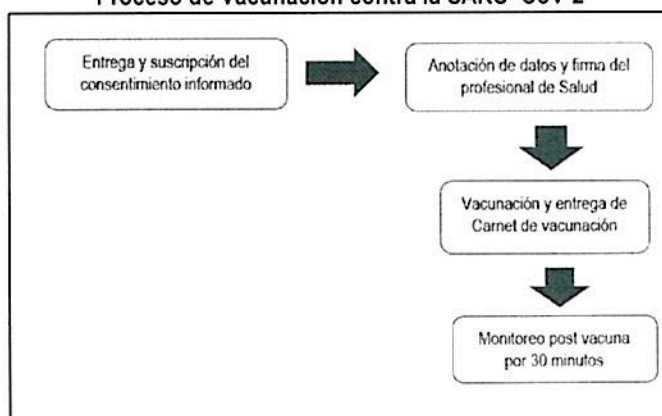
Proceso de Vacunación contra la SARS-COV-2

Entrega y suscripción del consentimiento informado

Anotación de datos y firma del profesional de Salud

Vacunación y entrega de Carnet de vacunación

Monitoreo post vacuna por 30 minutos